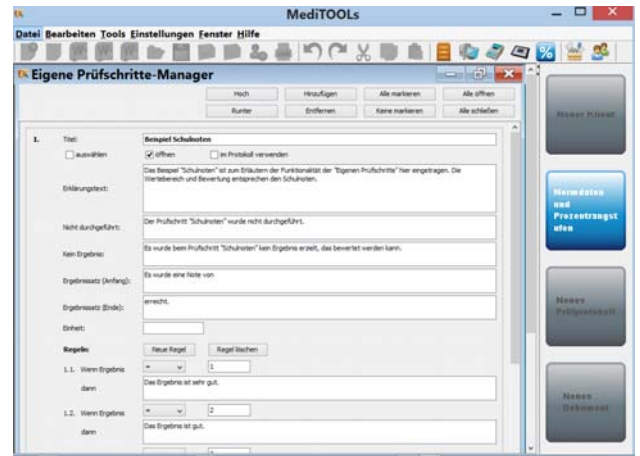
MediTOOLs

Datei Bearbeiten Tools Einstellungen Fenster Hilfe

Eigene Prüfschritte-Manager

Hoch | Hinzufügen | Alle markieren | Alle öffnen
Runter | Entfernen | Keine markieren | Alle schließen

1. Titel: Beispiel Schulnoten

auswählen | öffnen | im Protokoll verwenden

Erklärungstext: Das Beispiel "Schulnoten" ist zum Erläutern der Funktionalität der "Eigenen Prüfschritte" hier eingetragen. Die Wertebereich und Bewertung entsprechen den Schulnoten.

Nicht durchgeführt: Der Prüfschritt "Schulnoten" wurde nicht durchgeführt.

Kein Ergebnis: Es wurde beim Prüfschritt "Schulnoten" kein Ergebnis erzielt, das bewertet werden kann.

Ergebnissatz (Anfang): Es wurde eine Note von

Ergebnissatz (Ende): erreicht.

Einheit:

Regeln: Neue Regel | Regel löschen

1.1. Wenn Ergebnis = 1
dann
Das Ergebnis ist sehr gut.

1.2. Wenn Ergebnis = 2
dann
Das Ergebnis ist gut.

Neuer Klient

Normdaten und Prozentrangstufen

Neues Prüfprotokoll

Neues Dokument